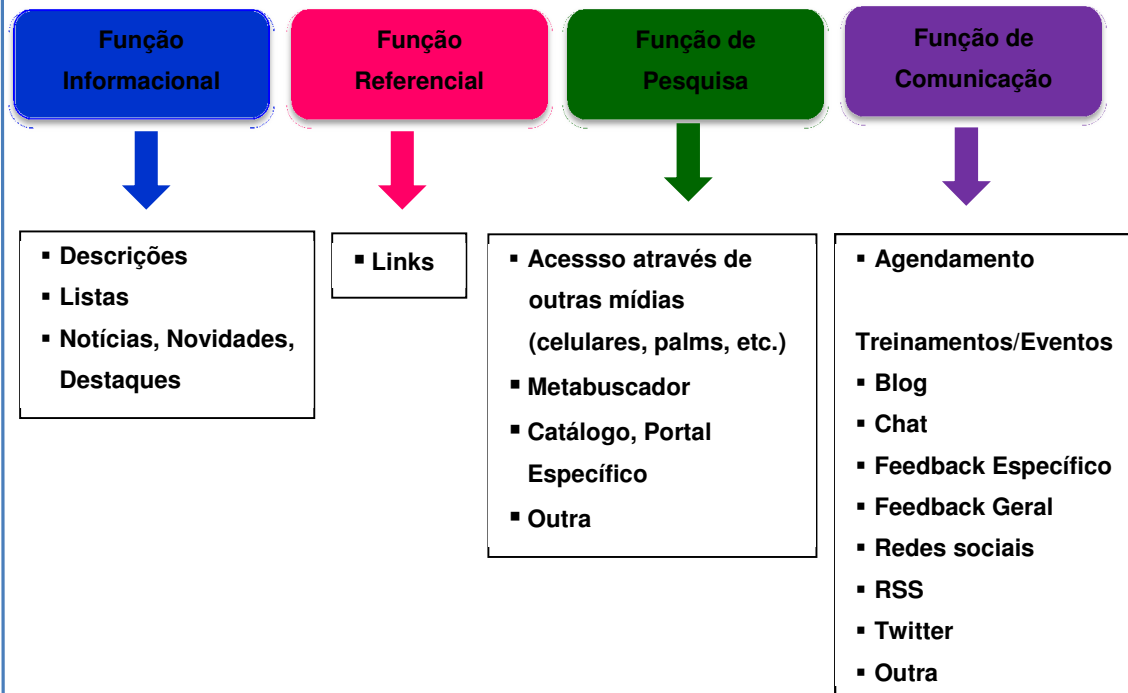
Função Informacional

Função Referencial

Função de Pesquisa

Função de Comunicação

- Descrições
- Listas
- Notícias, Novidades, Destaques

- Links

- Acessso através de outras mídias (celulares, palms, etc.)
- Metabuscador
- Catálogo, Portal Específico
- Outra

- Agendamento

Treinamentos/Eventos
- Blog
- Chat
- Feedback Específico
- Feedback Geral
- Redes sociais
- RSS
- Twitter
- Outra